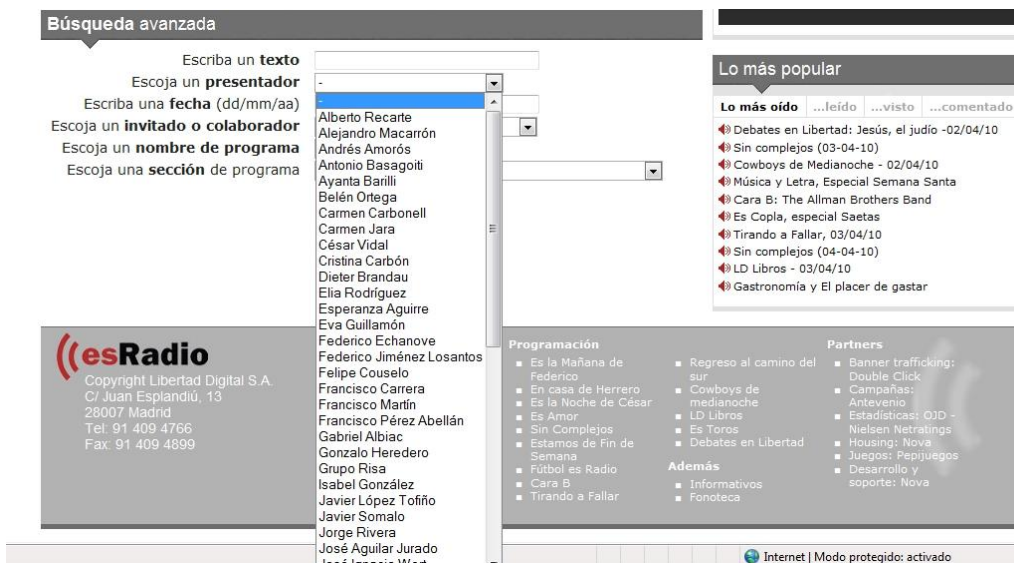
Búsqueda avanzada

Escriba un texto
Escoja un presentador
Escriba una fecha (dd/mm/aa)
Escoja un invitado o colaborador
Escoja un nombre de programa
Escoja una sección de programa

-
-
Alberto Recarte
Alejandro Macarrón
Andrés Amorós
Antonio Basagoiti
Ayanta Barilli
Belén Ortega
Carmen Carbonell
Carmen Jara
César Vidal
Cristina Carbón
Dieter Brandau
Elia Rodríguez
Esperanza Aguirre
Eva Guillamón
Federico Echanove
Federico Jiménez Losantos
Felipe Couselo
Francisco Carrera
Francisco Martín
Francisco Pérez Abellán
Gabriel Albiac
Gonzalo Heredero
Grupo Risa
Isabel González
Javier López Tofiño
Javier Somalo
Jorge Rivera
José Aguilar Jurado
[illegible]

Lo más popular

Lo más oído ...leído ...visto ...comentado

Debates en Libertad: Jesús, el judío -02/04/10
Sin complejos (03-04-10)
Cowboys de Medianoche - 02/04/10
Música y Letra, Especial Semana Santa
Cara B: The Allman Brothers Band
Es Copla, especial Saetas
Tirando a Fallar, 03/04/10
Sin complejos (04-04-10)
LD Libros - 03/04/10
Gastronomía y El placer de gastar

esRadio
Copyright Libertad Digital S.A.
C/ Juan Esplandiú, 13
28007 Madrid
Tel: 91 409 4766
Fax: 91 409 4899

Programación
Es la Mañana de Federico
En casa de Herrero
Es la Noche de César
Es Amor
Sin Complejos
Estamos de Fin de Semana
Fútbol es Radio
Cara B
Tirando a Fallar

Regreso al camino del sur
Cowboys de medianoche
LD Libros
Es Toros
Debates en Libertad

Además
Informativos
Fonoteca

Partners
Banner trafficking: Double Click
Campañas: Antevenio
Estadísticas: OJD - Nielsen Netratings
Housing: Nova
Juegos: Pepijuegos
Desarrollo y soporte: Nova

Internet | Modo protegido: activado